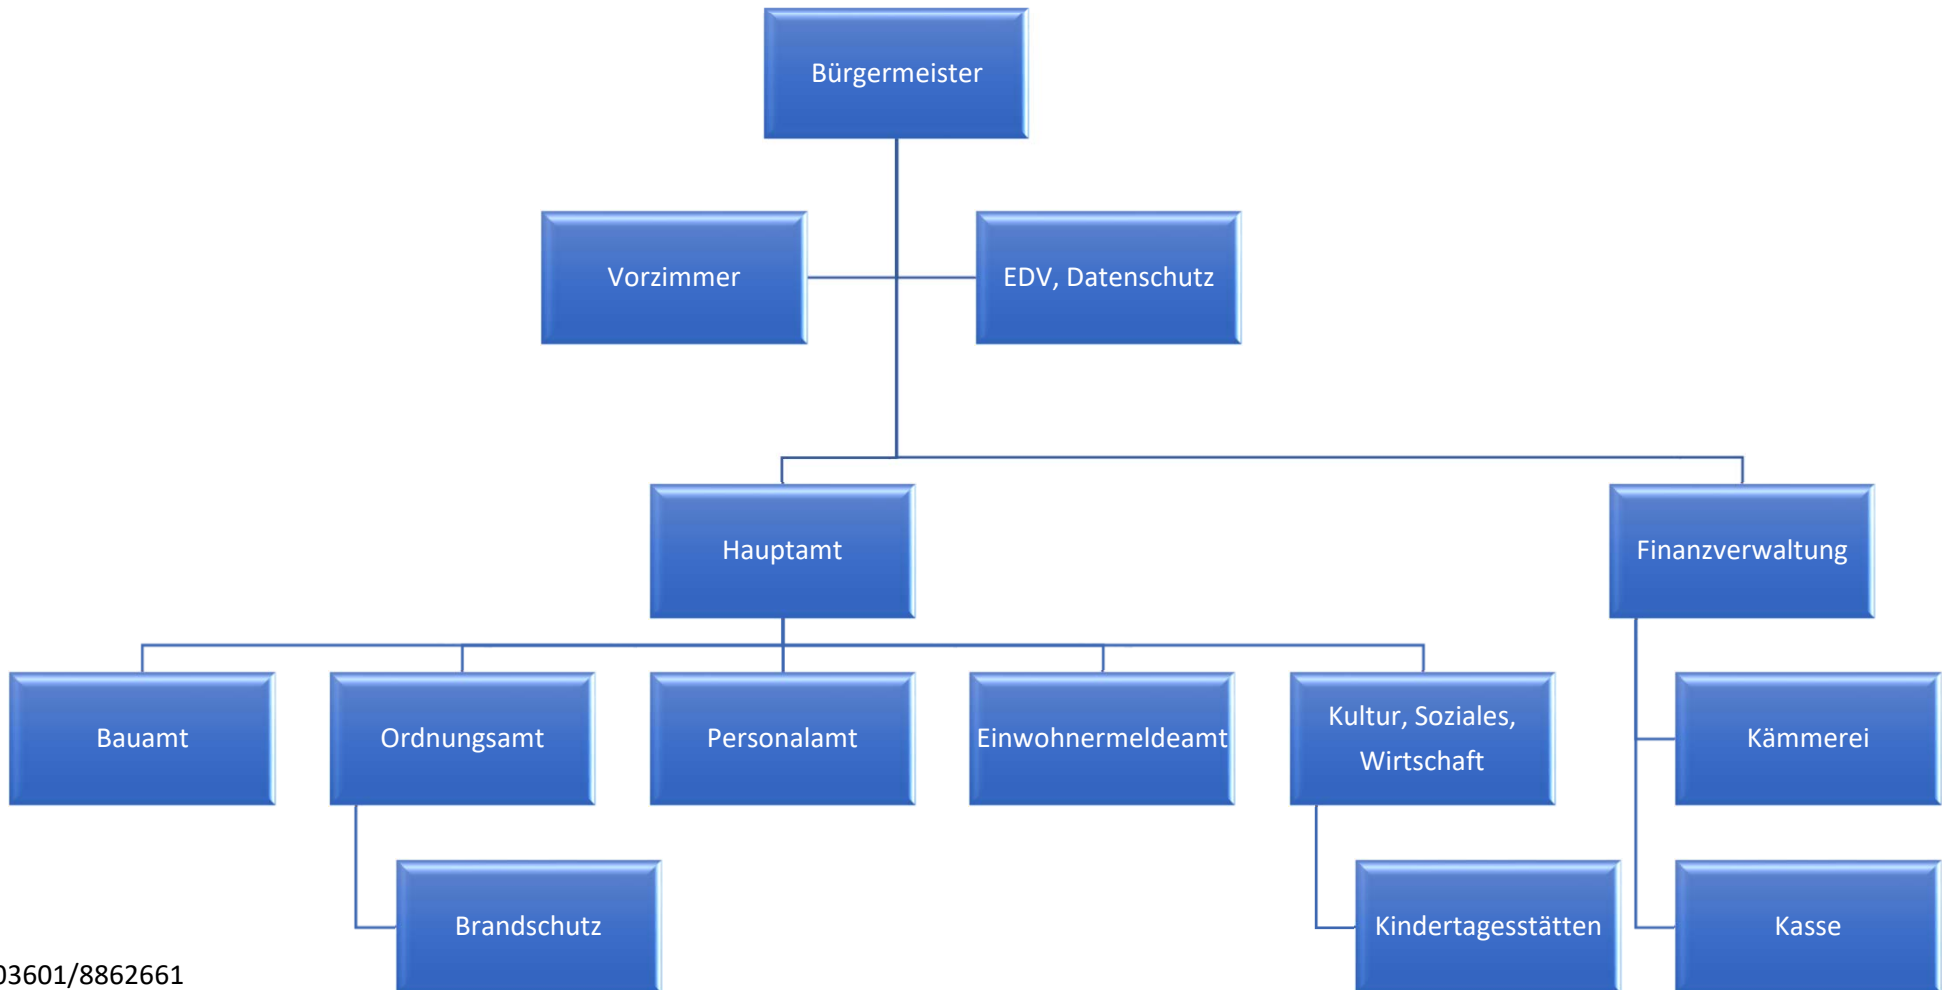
Bürgermeister

Vorzimmer

EDV, Datenschutz

Hauptamt

Finanzverwaltung

Bauamt

Ordnungsamt

Personalamt

Einwohnermeldeamt

Kultur, Soziales, Wirtschaft

Kämmerei

Brandschutz

Kindertagesstätten

Kasse

03601/8862661